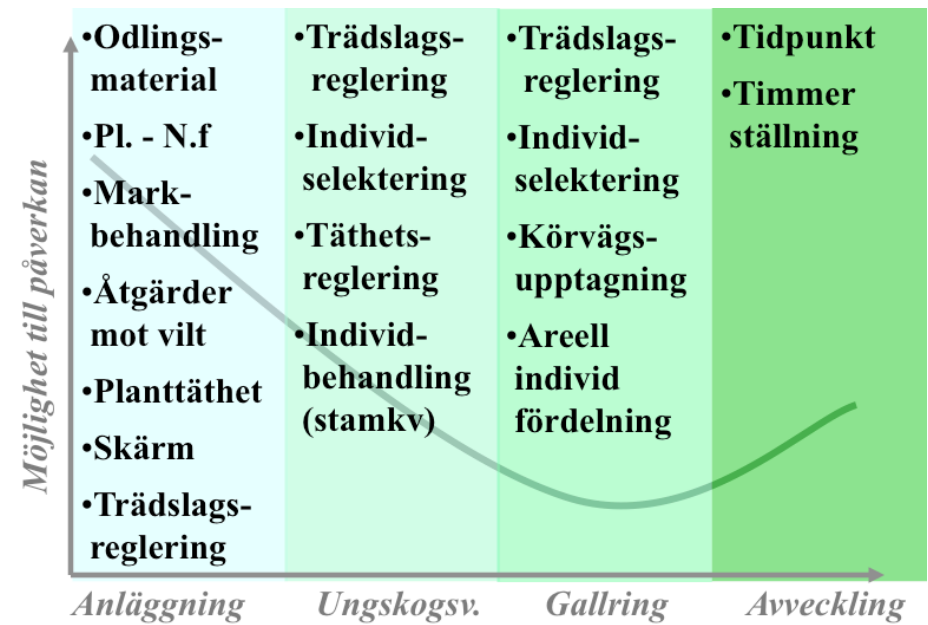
Möjlighet till påverkan

•Odlingsmaterial
•Pl. - N.f
•Markbehandling
•Åtgärder mot vilt
•Planttäthet
•Skärm
•Trädslagsreglering

•Trädslagsreglering
•Individselektering
•Täthetsreglering
•Individbehandling (stamkv)

•Trädslagsreglering
•Individselektering
•Körvägsupptagning
•Areell individ fördelning

•Tidpunkt
•Timmer ställning

Anläggning
Ungskogsv.
Gallring
Avveckling